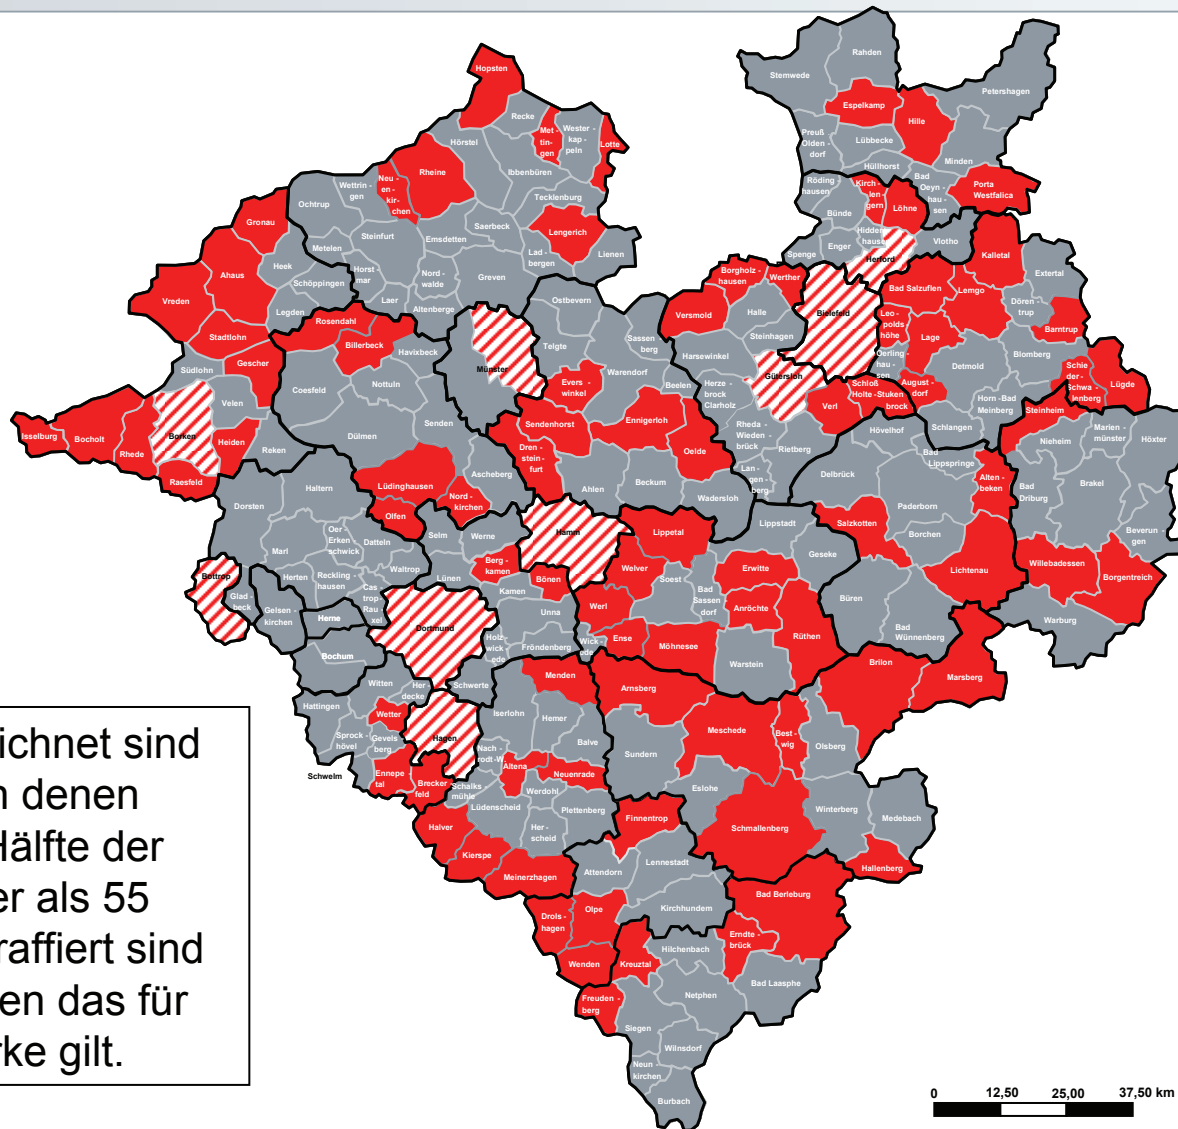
ichnet sind
n denen
Hälfte der
er als 55
raffiert sind
en das für
rke gilt.

Hopsten
Recke
Met-tin-gen
Wester-kap-peln
Lotte
Hörstel
Ibbenbüren
Rheine
Neu-en-kir-chen
Wettrin-gen
Ochtrup
Tecklenburg
Lengerich
Saerbeck
Emsdetten
Steinfurt
Metelen
Gronau
Heek
Horst-mar
Schöppingen
Nord-walde
Greven
Lad-bergen
Lienen
Ahaus
Vreden
Legden
Laer
Altenberge
Rosendahl
Stadtlohn
Billerbeck
Havixbeck
Münster
Ostbevern
Telgte
Sassen-berg
Warendorf
Evers-winkel
Gescher
Südlohn
Velen
Coesfeld
Nottuln
Isselburg
Bocholt
Rhede
Borken
Heiden
Reken
Dülmen
Senden
Sendenhorst
Ennigerloh
Beelen
Oelde
Raesfeld
Lüdinghausen
Ascheberg
Dren-stein-furt
Ahlen
Beckum
Wadersloh
Haltern
Olfen
Nord-kirchen
Dorsten
Selm
Werne
Hamm
Lippetal
Lippstadt
Geseke
Oer-Erken-schwick
Datteln
Marl
Waltrop
Berg-kamen
Bönen
Welver
Soest
Bad Sassen-dorf
Erwitte
Anröchte
Bottrop
Glad-beck
Herten
Reckling-hausen
Cas-trop-Rau-xel
Lünen
Kamen
Unna
Werl
Ense
Gelsen-kirchen
Herne
Dortmund
Holz-wick-ede
Fröndenberg
Wick-ede
Möhnesee
Warstein
Rüthen
Bochum
Witten
Her-decke
Schwerte
Menden
Arnsberg
Hattingen
Wetter
Sprock-hövel
Gevels-berg
Hagen
Iserlohn
Hemer
Balve
Meschede
Best-wig
Olsberg
Sundern
Schwelm
Ennepe-tal
Brecker-feld
Nach-rodt-W.
Altena
Neuenrade
Schalks-mühle
Werdohl
Eslohe
Lüdenscheid
Plettenberg
Her-scheid
Halver
Kierspe
Meinerzhagen
Finnentrop
Schmallenberg
Winterberg
Medebach
Hallenberg
Lennestadt
Attendorn
Drols-hagen
Olpe
Kirchhundem
Bad Berleburg
Wenden
Kreuztal
Hilchenbach
Erndte-brück
Freuden-berg
Netphen
Bad Laasphe
Siegen
Wilnsdorf
Neun-kirchen
Burbach
Stemwede
Rahden
Espelkamp
Hille
Petershagen
Preuß. Olden-dorf
Lübbecke
Hüllhorst
Minden
Röding-hausen
Kirch-len-gern
Bad Oeyn-hau-sen
Porta Westfalica
Bünde
Löhne
Enger
Hidden-hausen
Herford
Vlotho
Spenge
Borgholz-hausen
Werther
Kalletal
Extertal
Bielefeld
Bad Salzuflen
Lemgo
Dören-trup
Versmold
Halle
Steinhagen
Leo-polds-höhe
Lage
Barntrup
Harsewinkel
Oerling-hau-sen
Detmold
Blomberg
Gütersloh
Herze-brock Clarholz
Verl
Schloß Holte-Stuken brock
August-dorf
Schie der-Schwa lenberg
Lügde
Horn-Bad Meinberg
Steinheim
Rheda-Wieden-brück
Rietberg
Hövelhof
Schlangen
Nieheim
Marien-münster
Höxter
Lan-gen-berg
Delbrück
Bad Lippspringe
Alten-beken
Bad Driburg
Brakel
Paderborn
Salzkotten
Borchen
Beverun-gen
Willebadessen
Borgentreich
Lichtenau
Büren
Bad Wünnenberg
Warburg
Brilon
Marsberg
0
12,50
25,00
37,50 km